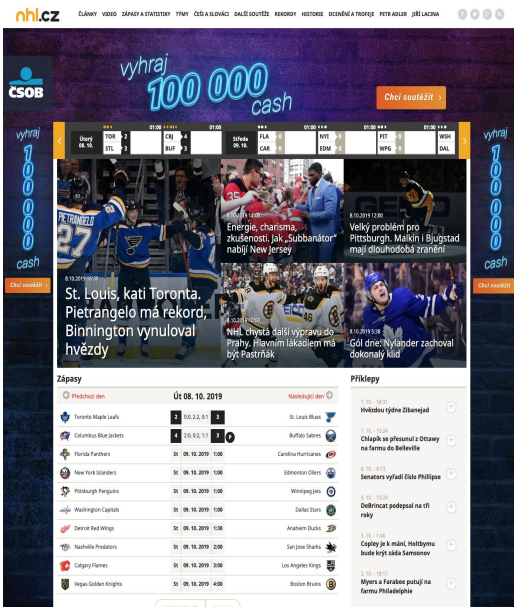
nhl.cz

ČLÁNKY VIDEO ZÁPASY A STATISTIKY TÝMY ČEŠI A SLOVÁCI DALŠÍ SOUTĚŽE REKORDY HISTORIE OCENĚNÍ A TROFEJE PETR ADLER JIŘÍ LACINA

ČSOB

vyhraj 100 000 cash

Chci soutěžit

vyhraj 100 000 cash

Chci soutěžit

vyhraj 100 000 cash

Chci soutěžit

| Úterý 08. 10. | TOR 3 | STL 3 | CBJ 4 | BUF 3 | Středa 09. 10. | FLA | CAR | NYI | EDM | PIT | WPG | WSH | DAL |

8. 10. 2019 14:00
Energie, charisma, zkušenosti. Jak „Subbanátor" nabíjí New Jersey

8. 10. 2019 12:00
Velký problém pro Pittsburgh. Malkin i Bjugstad mají dlouhodobá zranění

8. 10. 2019 06:30
St. Louis, kati Toronta. Pietrangelo má rekord, Binnington vynuloval hvězdy

8. 10. 2019 11:00
NHL chystá další výpravu do Prahy. Hlavním lákadlem má být Pastrňák

8. 10. 2019 5:38
Gól dne: Nylander zachoval dokonalý klid

Zápasy

Předchozí den | Út 08. 10. 2019 | Následující den

| Toronto Maple Leafs | 2 | 0:0, 2:2, 0:1 | 3 | St. Louis Blues |
|---|---|---|---|---|
| Columbus Blue Jackets | 4 | 2:0, 0:2, 1:1 | 3 P | Buffalo Sabres |
| Florida Panthers | St | 09. 10. 2019 | 1:00 | Carolina Hurricanes |
| New York Islanders | St | 09. 10. 2019 | 1:00 | Edmonton Oilers |
| Pittsburgh Penguins | St | 09. 10. 2019 | 1:00 | Winnipeg Jets |
| Washington Capitals | St | 09. 10. 2019 | 1:00 | Dallas Stars |
| Detroit Red Wings | St | 09. 10. 2019 | 1:30 | Anaheim Ducks |
| Nashville Predators | St | 09. 10. 2019 | 2:00 | San Jose Sharks |
| Calgary Flames | St | 09. 10. 2019 | 3:00 | Los Angeles Kings |
| Vegas Golden Knights | St | 09. 10. 2019 | 4:00 | Boston Bruins |

Přiklepy

7. 10. - 18:31
Hvězdou týdne Zibanejad

7. 10. - 15:24
Chlapík se přesunul z Ottawy na farmu do Belleville

6. 10. - 4:13
Senators vyřadí číslo Phillipse

3. 10. - 15:24
DeBrincat podepsal na tři roky

3. 10. - 1:46
Copley je k mání, Holtbymu bude krýt záda Samsonov

3. 10. - 18:17
Myers a Farabee putují na farmu Philadelphie